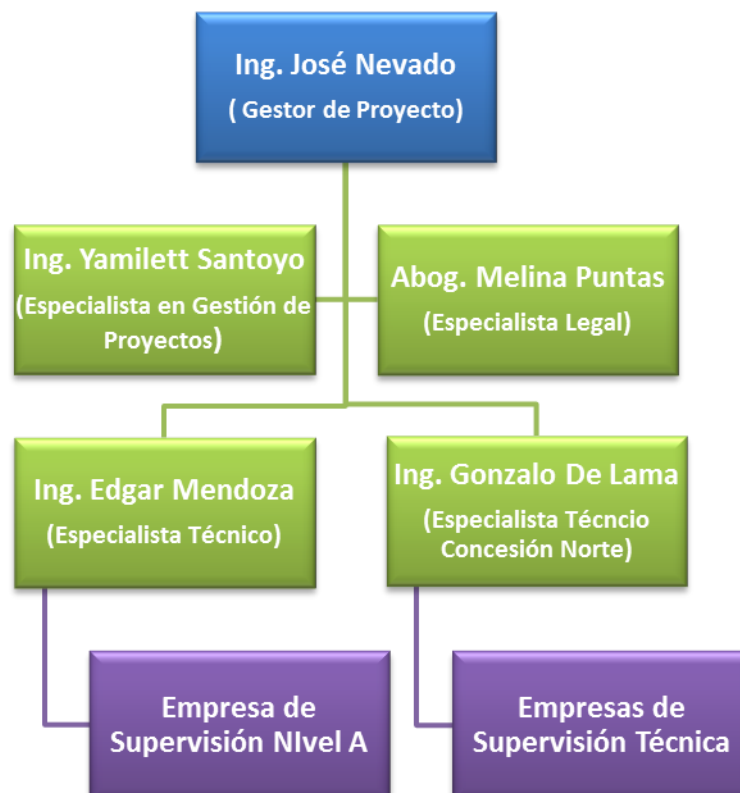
Ing. José Nevado
( Gestor de Proyecto)

Ing. Yamilett Santoyo
(Especialista en Gestión de Proyectos)

Abog. Melina Puntas
(Especialista Legal)

Ing. Edgar Mendoza
(Especialista Técnico)

Ing. Gonzalo De Lama
(Especialista Técncio Concesión Norte)

Empresa de Supervisión NIvel A

Empresas de Supervisión Técnica